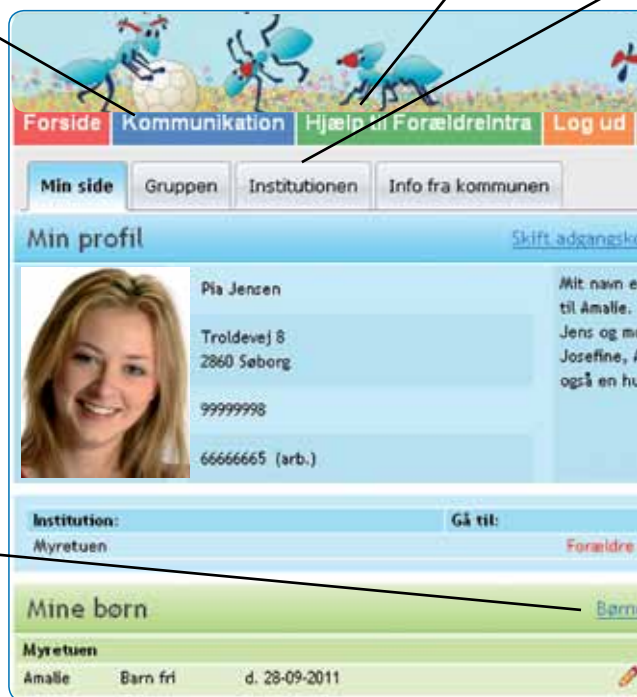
Forside Kommunikation Hjælp til Forældreintra Log ud

Min side Gruppen Institutionen Info fra kommunen

Min profil

Skift adgangsk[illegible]

Pia Jensen

Troldevej 8
2860 Søborg

99999998

66666665 (arb.)

Mit navn e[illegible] til Amalie. Jens og m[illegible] Josefine, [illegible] også en hu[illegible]

| Institution: | Gå til: |
|---|---|
| Myretuen | Forældre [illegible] |

Mine børn

Børn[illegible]

Myretuen

Amalie Barn fri d. 28-09-2011